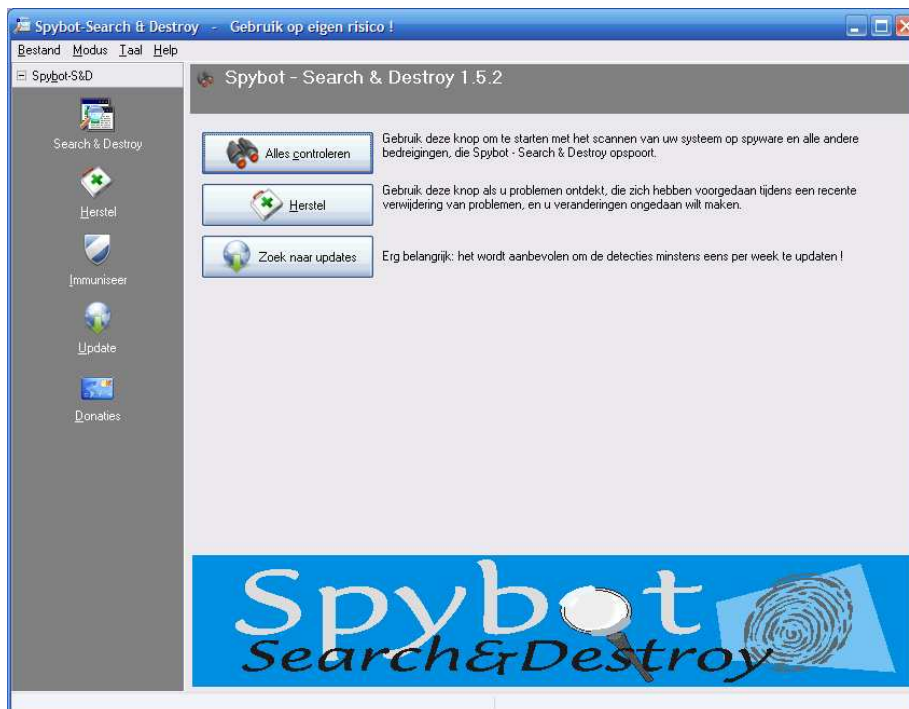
Spybot-Search & Destroy - Gebruik op eigen risico !

Bestand Modus Taal Help

Spybot-S&D

Search & Destroy

Herstel

Immuniseer

Update

Donaties

Spybot - Search & Destroy 1.5.2

Alles controleren

Gebruik deze knop om te starten met het scannen van uw systeem op spyware en alle andere bedreigingen, die Spybot - Search & Destroy opspoort.

Herstel

Gebruik deze knop als u problemen ontdekt, die zich hebben voorgedaan tijdens een recente verwijdering van problemen, en u veranderingen ongedaan wilt maken.

Zoek naar updates

Erg belangrijk: het wordt aanbevolen om de detecties minstens eens per week te updaten !

Spybot
Search&Destroy